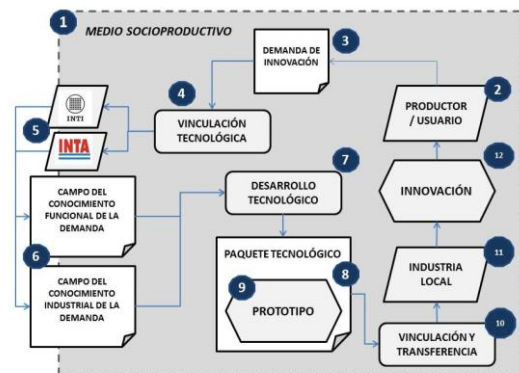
1 MEDIO SOCIOPRODUCTIVO

3 DEMANDA DE INNOVACIÓN

2 PRODUCTOR / USUARIO

4 VINCULACIÓN TECNOLÓGICA

INTI

5 INTA

CAMPO DEL CONOCIMIENTO FUNCIONAL DE LA DEMANDA

6 CAMPO DEL CONOCIMIENTO INDUSTRIAL DE LA DEMANDA

7 DESARROLLO TECNOLÓGICO

12 INNOVACIÓN

11 INDUSTRIA LOCAL

PAQUETE TECNOLÓGICO

8

9 PROTOTIPO

10 VINCULACIÓN Y TRANSFERENCIA